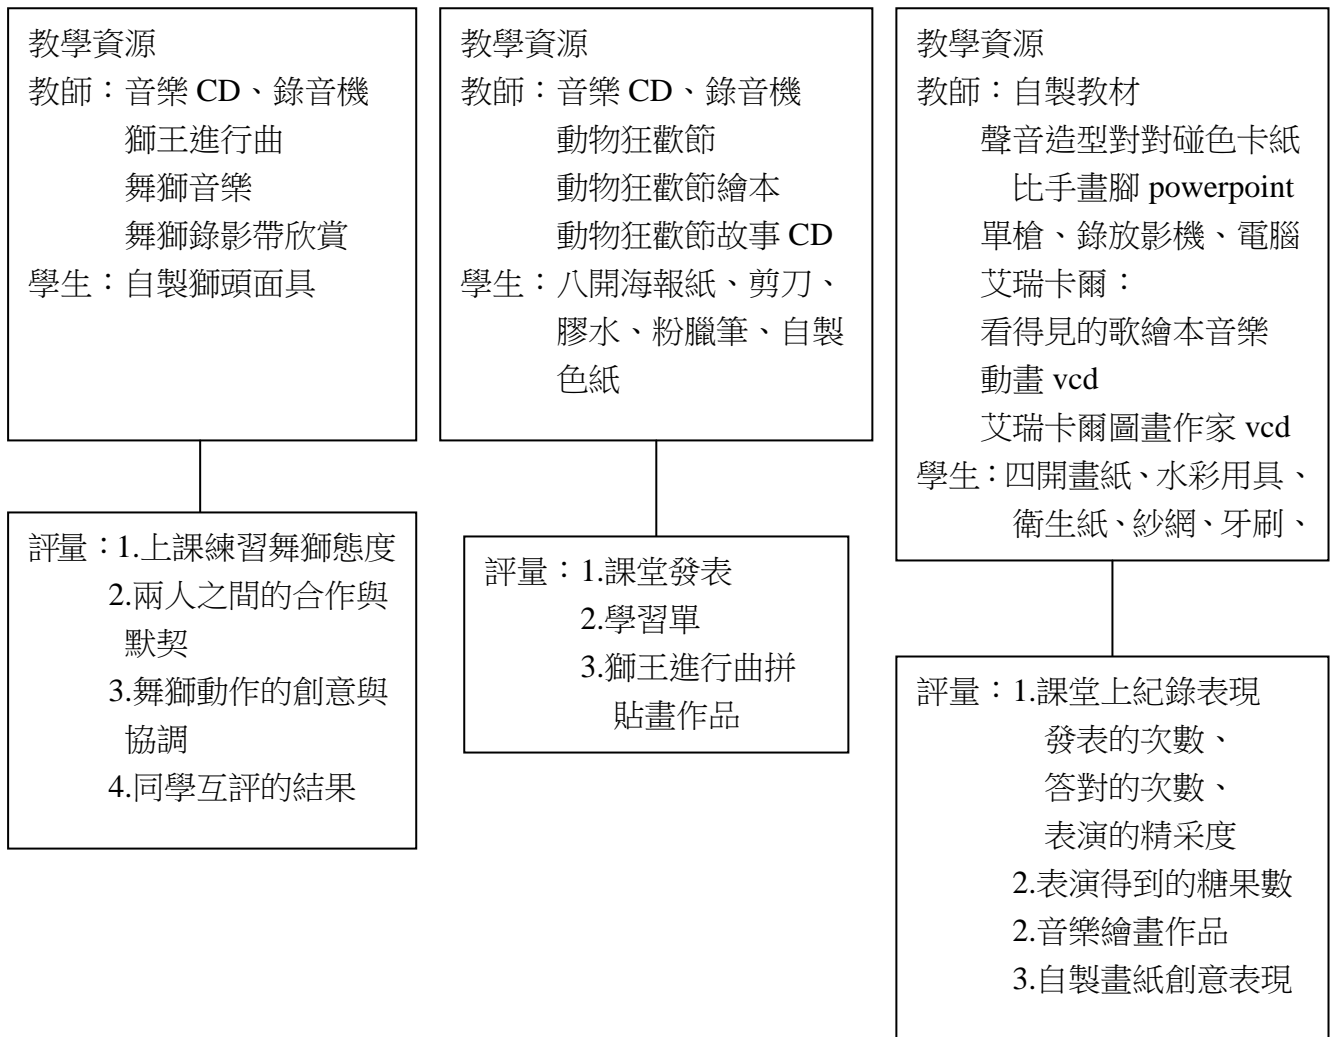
教學資源
教師：音樂 CD、錄音機
獅王進行曲
舞獅音樂
舞獅錄影帶欣賞
學生：自製獅頭面具

評量：1.上課練習舞獅態度
2.兩人之間的合作與默契
3.舞獅動作的創意與協調
4.同學互評的結果

教學資源
教師：音樂 CD、錄音機
動物狂歡節
動物狂歡節繪本
動物狂歡節故事 CD
學生：八開海報紙、剪刀、膠水、粉臘筆、自製色紙

評量：1.課堂發表
2.學習單
3.獅王進行曲拼貼畫作品

教學資源
教師：自製教材
聲音造型對對碰色卡紙
比手畫腳 powerpoint
單槍、錄放影機、電腦
艾瑞卡爾：
看得見的歌繪本音樂
動畫 vcd
艾瑞卡爾圖畫作家 vcd
學生：四開畫紙、水彩用具、衛生紙、紗網、牙刷、

評量：1.課堂上紀錄表現
發表的次數、
答對的次數、
表演的精采度
2.表演得到的糖果數
2.音樂繪畫作品
3.自製畫紙創意表現